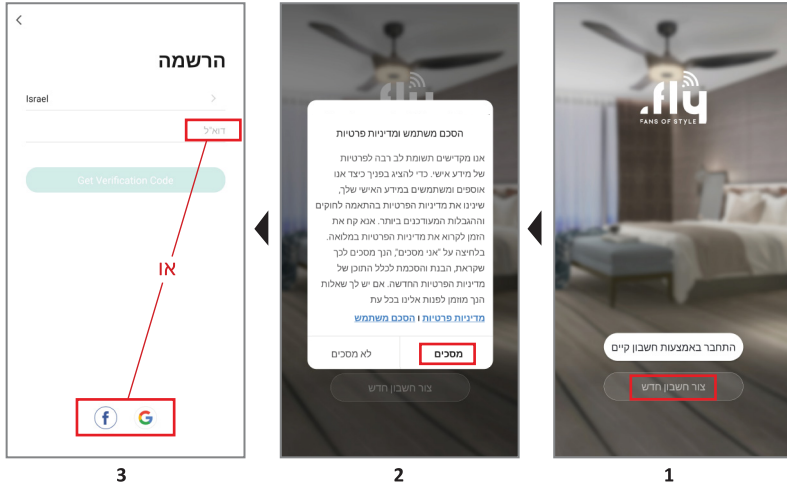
הרשמה

Israel

דוא"ל

Get Verification Code

או

f G

3

fly

הסכם משתמש ומדיניות פרטיות

אנו מקדישים תשומת לב רבה לפרטיות של מידע אישי. כדי להציג בפניך כיצד אנו אוספים ומשתמשים במידע האישי שלך, שינינו את מדיניות הפרטיות בהתאמה לחוקים וההגבלות המעודכנים ביותר. אנא קח את הזמן לקרוא את מדיניות הפרטיות במלואה. בלחיצה על "אני מסכים", הנך מסכים לכך שקראת, הבנת והסכמת לכלל התוכן של מדיניות הפרטיות החדשה. אם יש לך שאלות הנך מוזמן לפנות אלינו בכל עת

מדיניות פרטיות ו הסכם משתמש

לא מסכים

מסכים

צור חשבון חדש

2

fly
FANS OF STYLE

התחבר באמצעות חשבון קיים

צור חשבון חדש

1